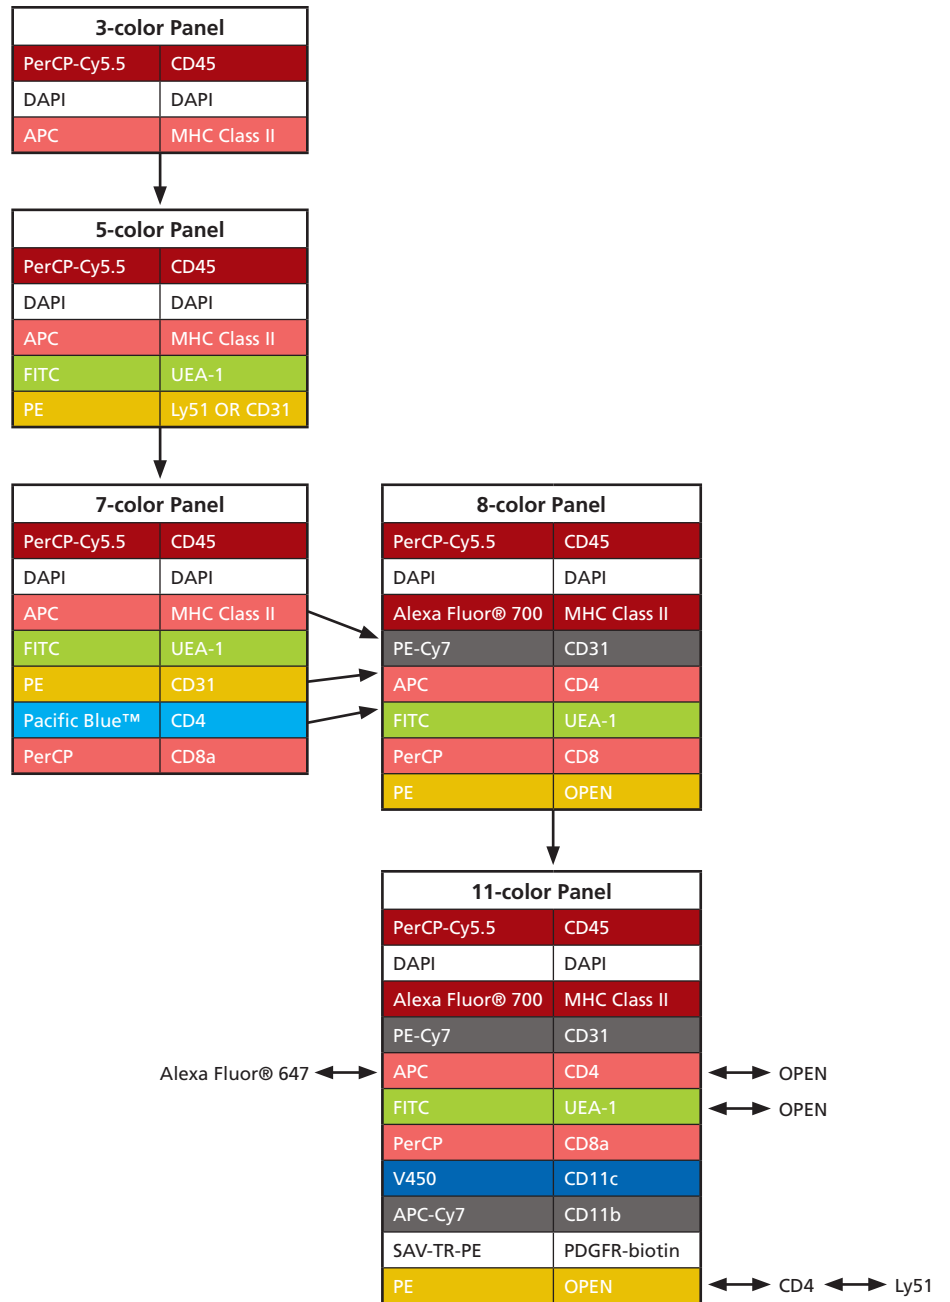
| 3-color Panel | |
|---|---|
| PerCP-Cy5.5 | CD45 |
| DAPI | DAPI |
| APC | MHC Class II |

| 5-color Panel | |
|---|---|
| PerCP-Cy5.5 | CD45 |
| DAPI | DAPI |
| APC | MHC Class II |
| FITC | UEA-1 |
| PE | Ly51 OR CD31 |

| 7-color Panel | |
|---|---|
| PerCP-Cy5.5 | CD45 |
| DAPI | DAPI |
| APC | MHC Class II |
| FITC | UEA-1 |
| PE | CD31 |
| Pacific Blue™ | CD4 |
| PerCP | CD8a |

| 8-color Panel | |
|---|---|
| PerCP-Cy5.5 | CD45 |
| DAPI | DAPI |
| Alexa Fluor® 700 | MHC Class II |
| PE-Cy7 | CD31 |
| APC | CD4 |
| FITC | UEA-1 |
| PerCP | CD8 |
| PE | OPEN |

| 11-color Panel | |
|---|---|
| PerCP-Cy5.5 | CD45 |
| DAPI | DAPI |
| Alexa Fluor® 700 | MHC Class II |
| PE-Cy7 | CD31 |
| APC | CD4 |
| FITC | UEA-1 |
| PerCP | CD8a |
| V450 | CD11c |
| APC-Cy7 | CD11b |
| SAV-TR-PE | PDGFR-biotin |
| PE | OPEN |

Alexa Fluor® 647
OPEN
OPEN
CD4
Ly51